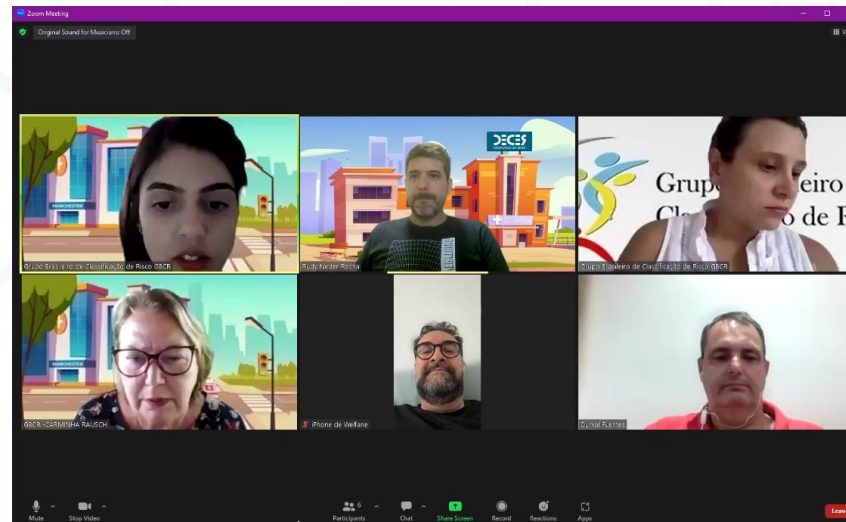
Zoom Meeting

Original Sound for Musicians Off

MANCHESTER

Grupo Brasileiro de Classificação de Risco GBCR

DECES

Rudy Nelder Rocha

Grupo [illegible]eiro
Cl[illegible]o de R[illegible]

Grupo Brasileiro de Classificação de Risco GBCR

MANCHESTER

GBCR - CARMINHA RAUSCH

iPhone de Welfane

Zulval Fuentes

Mute

Stop Video

6

Participants

Chat

Share Screen

Record

Reactions

Apps

Leav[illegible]